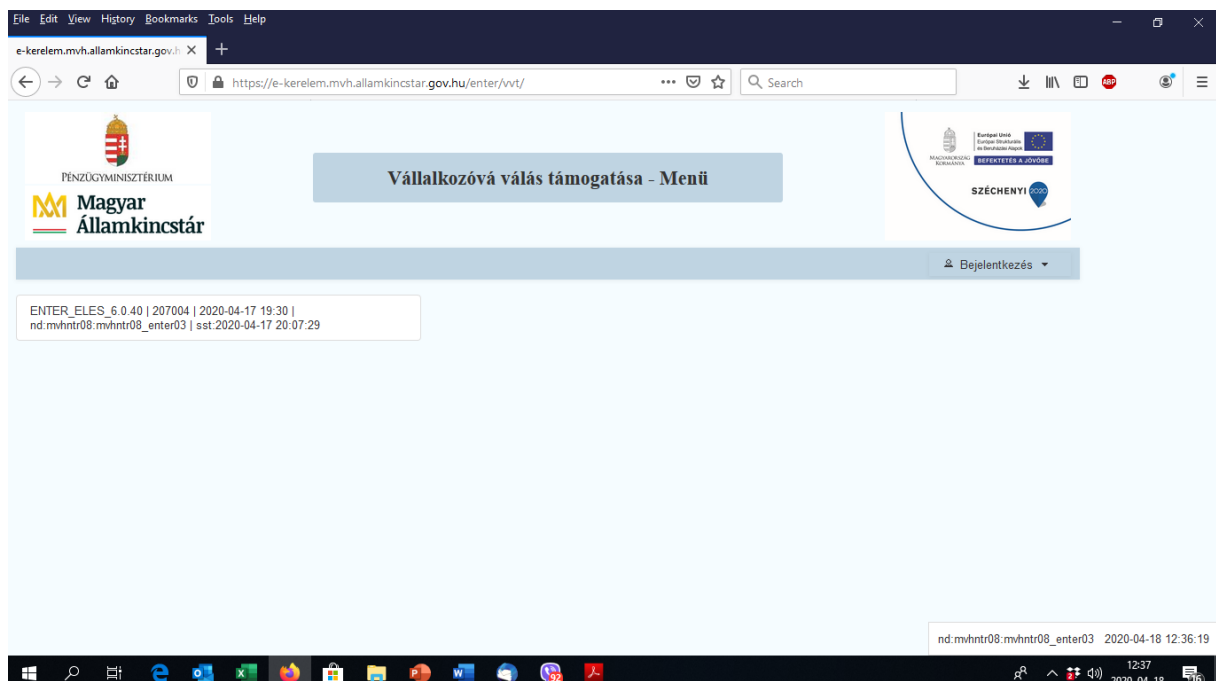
File Edit View History Bookmarks Tools Help

e-kerelem.mvh.allamkincstar.gov.h ×

https://e-kerelem.mvh.allamkincstar.gov.hu/enter/vvt/

Search

ABP

PÉNZÜGYMINISZTÉRIUM

Magyar Államkincstár

Vállalkozóvá válás támogatása - Menü

MAGYARORSZÁG KORMÁNYA

Európai Unió Európai Strukturális és Beruházási Alapok

BEFEKTETÉS A JÖVŐBE

SZÉCHENYI 2020

Bejelentkezés

ENTER_ELES_6.0.40 | 207004 | 2020-04-17 19:30 | nd:mvhntr08:mvhntr08_enter03 | sst:2020-04-17 20:07:29

nd:mvhntr08:mvhntr08_enter03 2020-04-18 12:36:19

92

12:37
2020-04-18

16